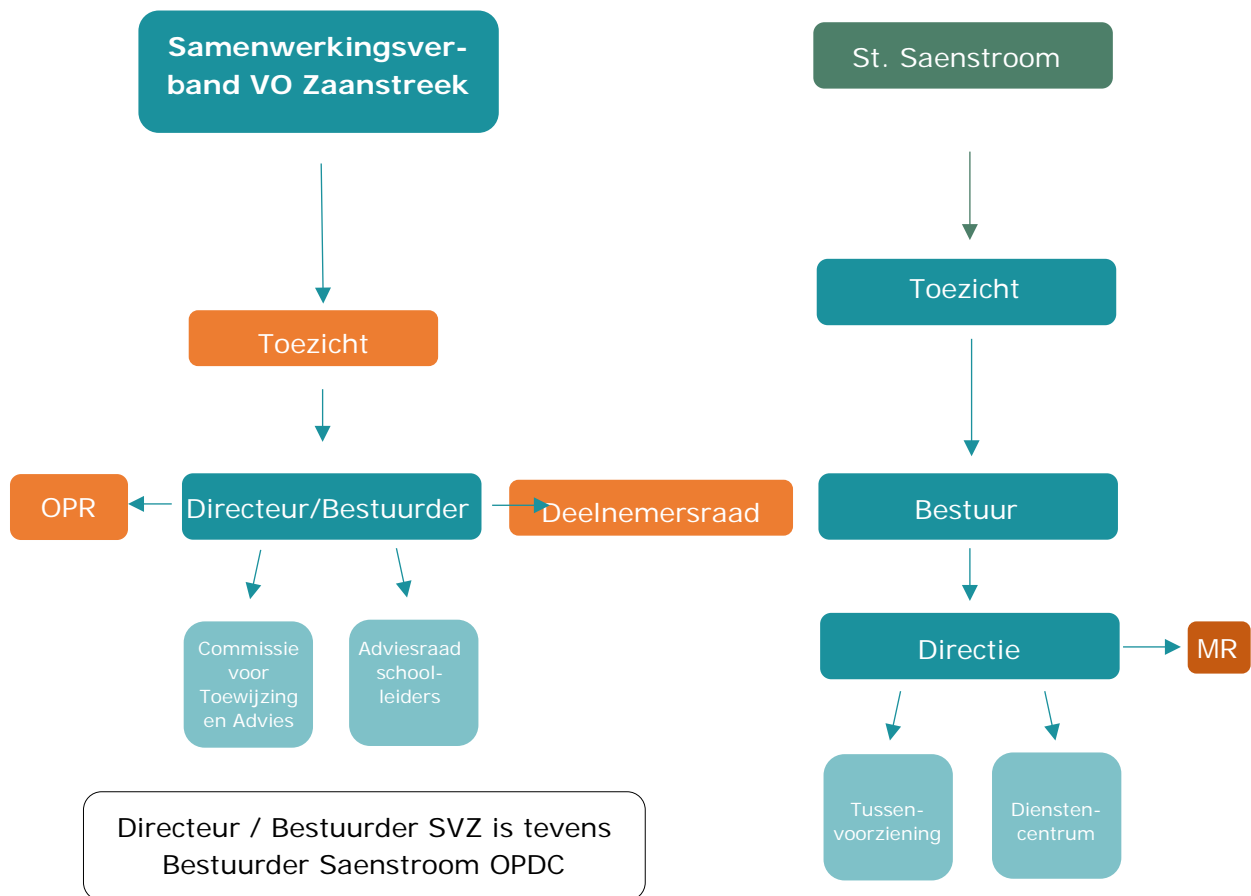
Samenwerkingsverband VO Zaanstreek

St. Saenstroom

Toezicht

Toezicht

OPR

Directeur/Bestuurder

Deelnemersraad

Bestuur

Commissie voor Toewijzing en Advies

Adviesraad schoolleiders

Directie

MR

Tussenvoorziening

Dienstencentrum

Directeur / Bestuurder SVZ is tevens Bestuurder Saenstroom OPDC